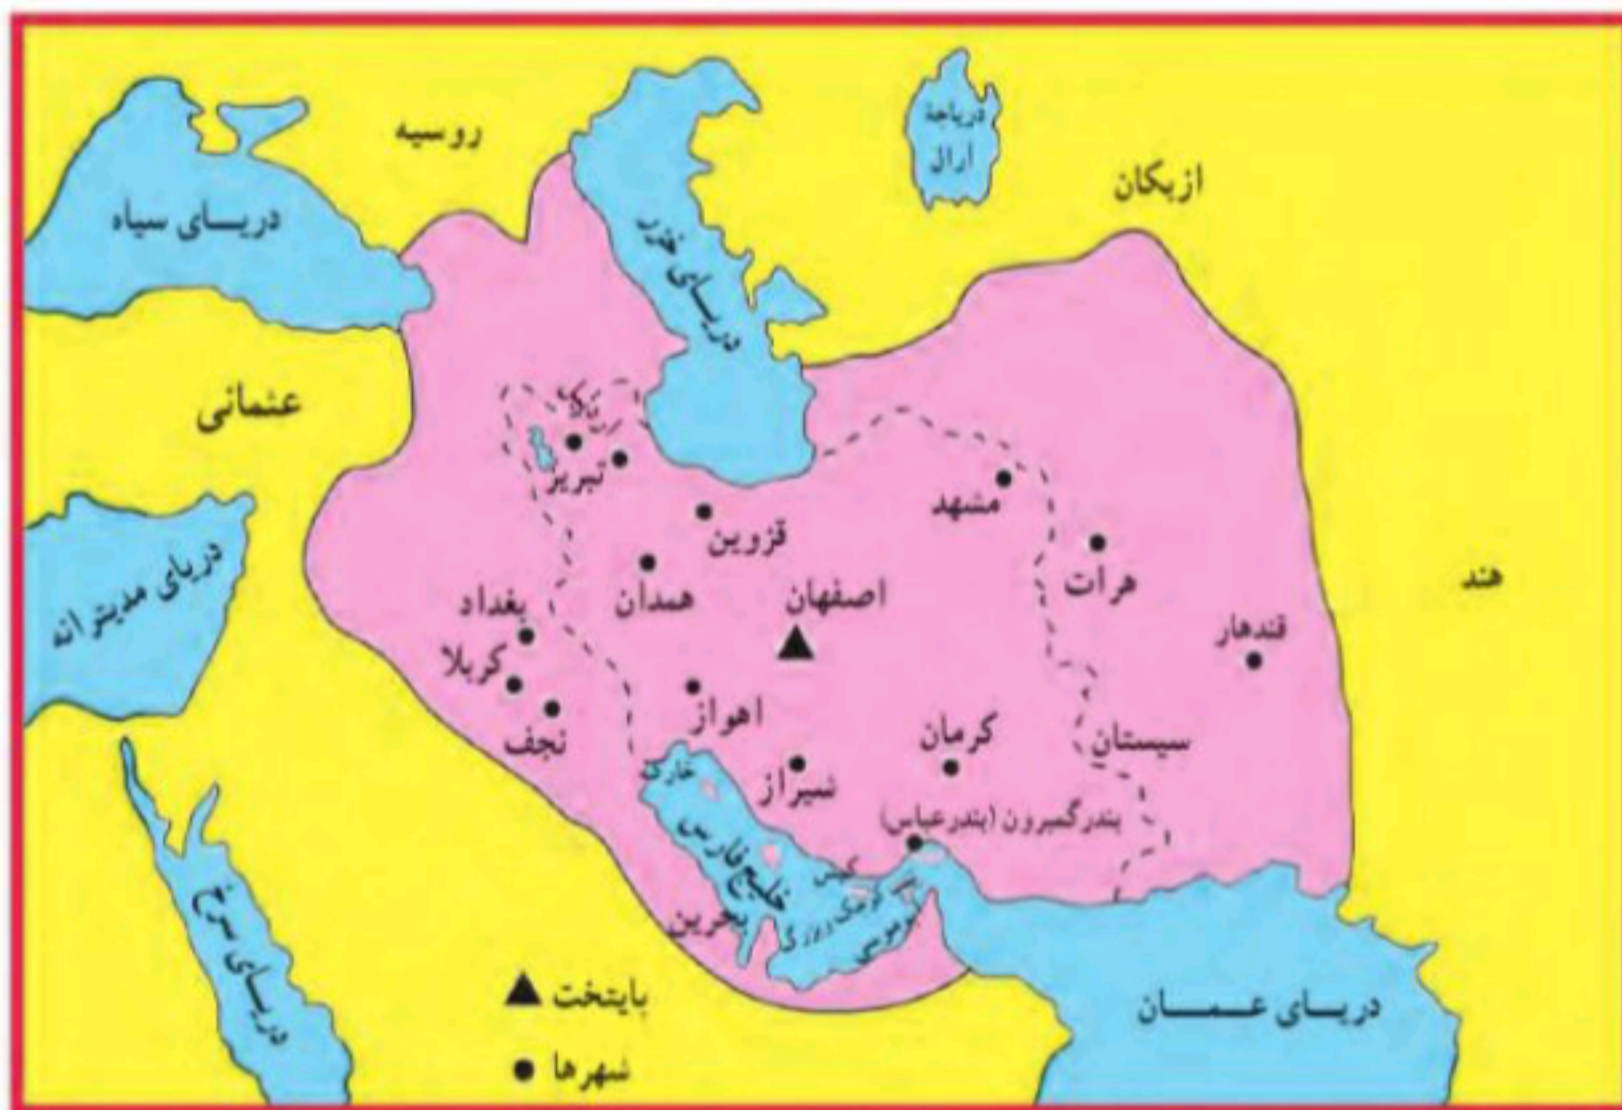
روسیه
دریاچهٔ آرال
ازبکان
دریای سیاه
دریای خزر
عثمانی
ایروان
تبریز
مشهد
قزوین
دریای مدیترانه
هرات
هند
بغداد
همدان
اصفهان
قندهار
کربلا
اهواز
نجف
کرمان
سیستان
خارک
شیراز
بندرگمبرون (بندرعباس)
خلیج فارس
قشم
بحرین
تنب کوچک
تنب بزرگ
ابوموسی
دریای سرخ
پایتخت
دریای عمان
شهرها